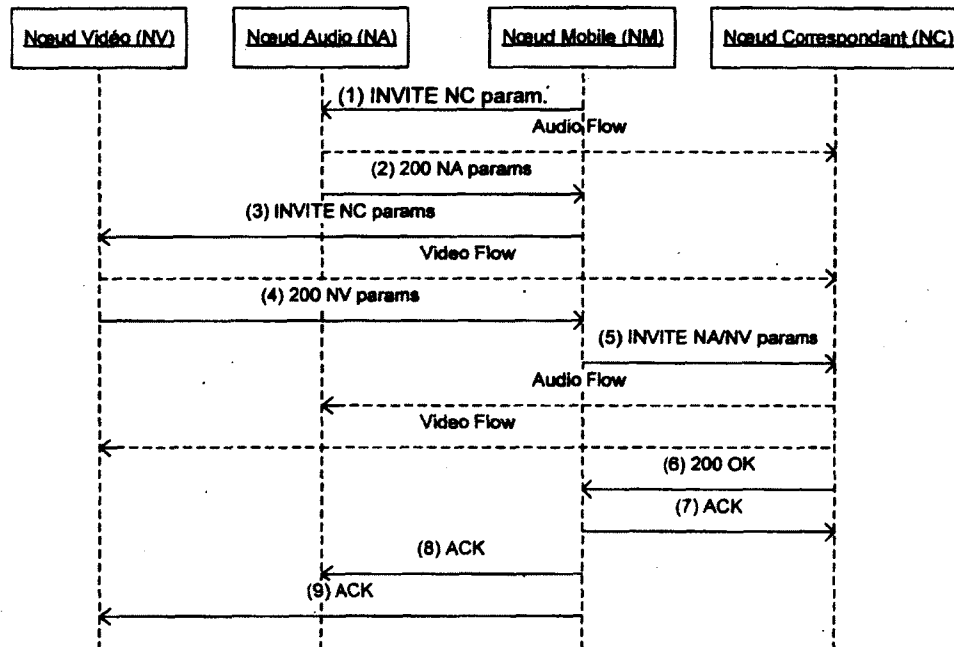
Nœud Vidéo (NV)

Nœud Audio (NA)

Nœud Mobile (NM)

Nœud Correspondant (NC)

(1) INVITE NC param.

Audio Flow

(2) 200 NA params

(3) INVITE NC params

Video Flow

(4) 200 NV params

(5) INVITE NA/NV params

Audio Flow

Video Flow

(6) 200 OK

(7) ACK

(8) ACK

(9) ACK